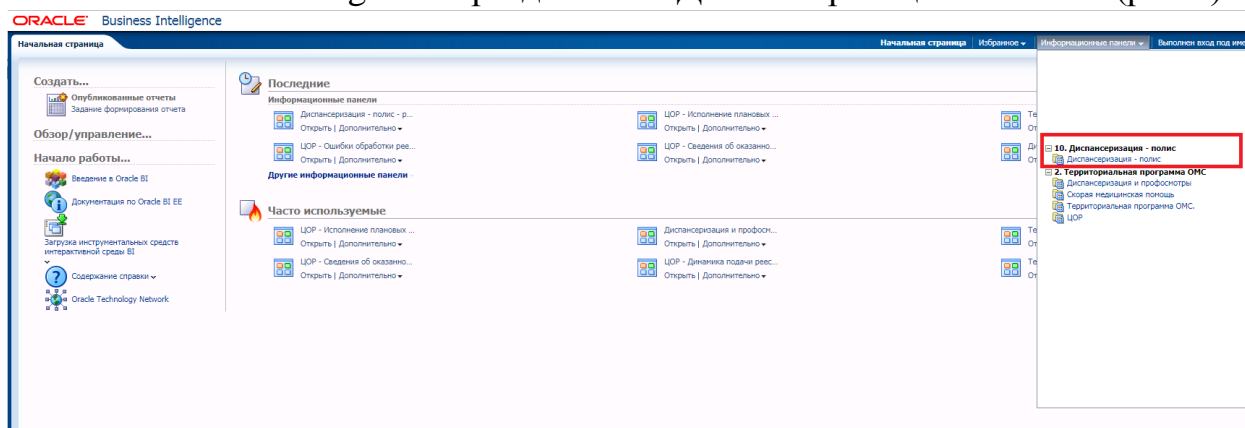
ORACLE Business Intelligence

Начальная страница

Начальная страница | Избранное | Информационные панели | Выполнен вход под им

Создать...
Опубликованные отчеты
Задание формирования отчета

Обзор/управление...

Начало работы...
Введение в Oracle BI
Документация по Oracle BI EE
Загрузка инструментальных средств интерактивной среды BI
Содержание справки
Oracle Technology Network

Последние
Информационные панели
Диспансеризация - полис - р...
Открыть | Дополнительно
ЦОР - Исполнение плановых ...
Открыть | Дополнительно
Те
От
ЦОР - Ошибки обработки рее...
Открыть | Дополнительно
ЦОР - Сведения об оказанно...
Открыть | Дополнительно
Ди
От
Другие информационные панели

Часто используемые
ЦОР - Исполнение плановых ...
Открыть | Дополнительно
Диспансеризация и профосм...
Открыть | Дополнительно
Те
От
ЦОР - Сведения об оказанно...
Открыть | Дополнительно
ЦОР - Динамика подачи реес...
Открыть | Дополнительно
Те
От

10. Диспансеризация - полис
Диспансеризация - полис
2. Территориальная программа ОМС
Диспансеризация и профосмотры
Скорая медицинская помощь
Территориальная программа ОМС.
ЦОР